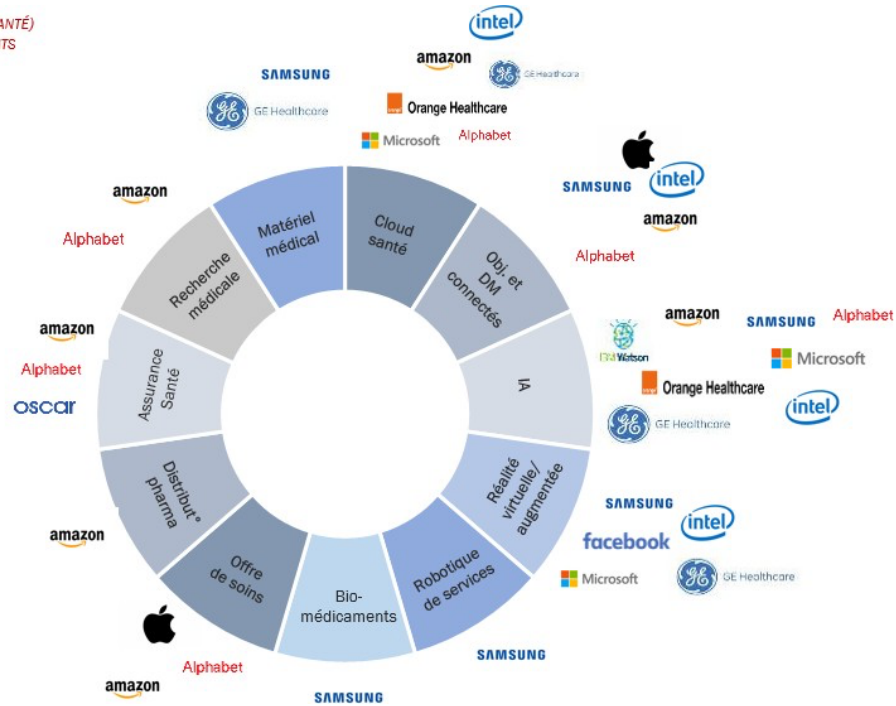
ANTÉ)
TS

intel
amazon
GE Healthcare
SAMSUNG
Orange Healthcare
GE Healthcare
Microsoft
Alphabet

SAMSUNG
intel
amazon
Alphabet

amazon
Alphabet

Matériel médical
Cloud santé
Obj. et DM connectés
Recherche médicale
Assurance Santé
IA
Distribut° pharma
Réalité virtuelle/ augmentée
Offre de soins
Bio-médicaments
Robotique de services

amazon
Alphabet
oscar

IBM Watson
amazon
SAMSUNG
Alphabet
Microsoft
Orange Healthcare
intel
GE Healthcare

amazon

SAMSUNG
intel
facebook
Microsoft
GE Healthcare

Alphabet
amazon
SAMSUNG
SAMSUNG